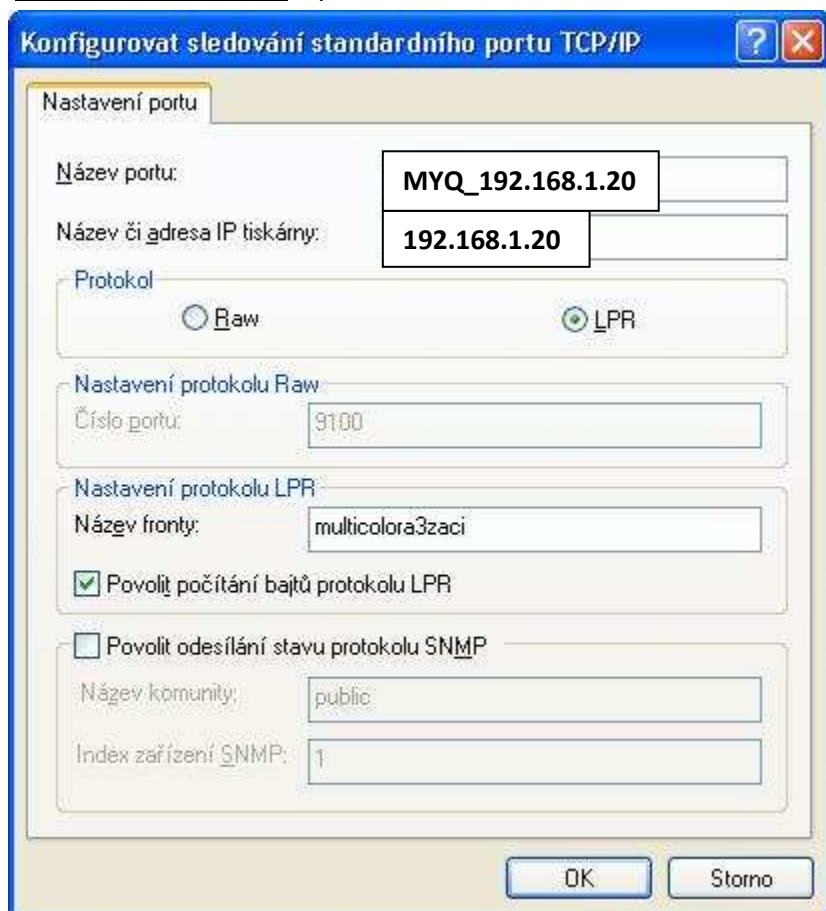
Konfigurovat sledování standardního portu TCP/IP

Nastavení portu

Název portu: MYQ_192.168.1.20

Název či adresa IP tiskárny: 192.168.1.20

Protokol

Raw

LPR

Nastavení protokolu Raw

Číslo portu: 9100

Nastavení protokolu LPR

Název fronty: multicolora3zaci

Povolit počítání bajtů protokolu LPR

Povolit odesílání stavu protokolu SNMP

Název komunity: public

Index zařízení SNMP: 1

OK

Storno